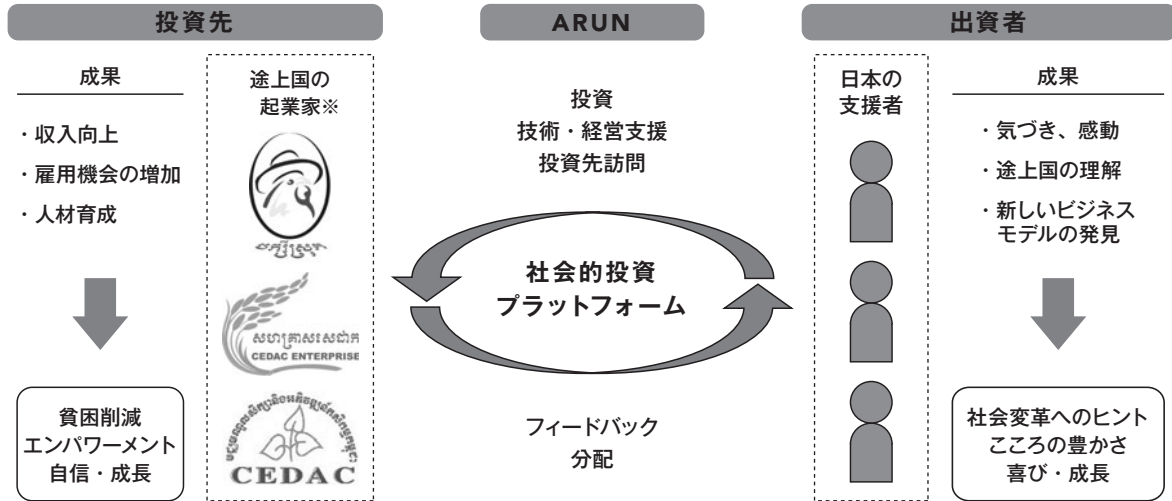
投資先

ARUN

出資者

成果

・収入向上
・雇用機会の増加
・人材育成

貧困削減
エンパワーメント
自信・成長

途上国の起業家※

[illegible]

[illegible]
CEDAC ENTERPRISE

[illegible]
CEDAC

投資
技術・経営支援
投資先訪問

社会的投資
プラットフォーム

フィードバック
分配

日本の支援者

成果

・気づき、感動
・途上国の理解
・新しいビジネスモデルの発見

社会変革へのヒント
こころの豊かさ
喜び・成長